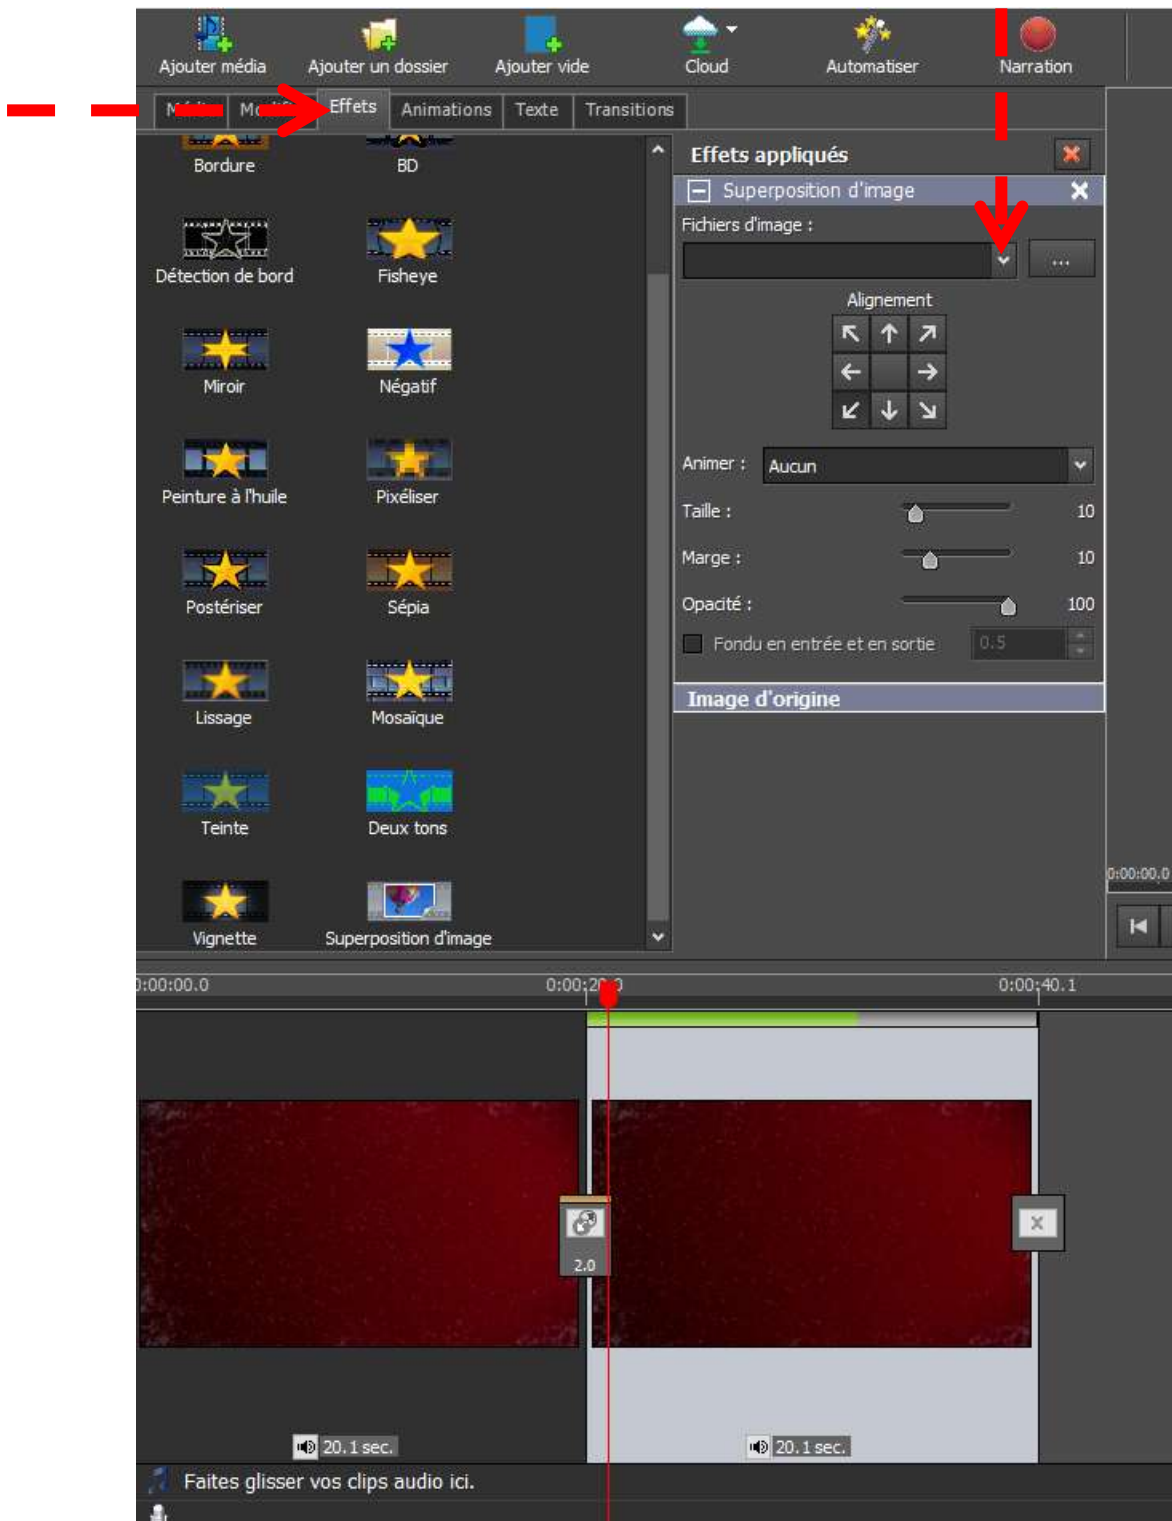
Ajouter média
Ajouter un dossier
Ajouter vide
Cloud
Automatiser
Narration

Média Mo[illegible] Effets Animations Texte Transitions

Bordure
BD
Détection de bord
Fisheye
Miroir
Négatif
Peinture à l'huile
Pixéliser
Postériser
Sépia
Lissage
Mosaïque
Teinte
Deux tons
Vignette
Superposition d'image

Effets appliqués
Superposition d'image
Fichiers d'image :
...
Alignement
Animer : Aucun
Taille : 10
Marge : 10
Opacité : 100
Fondu en entrée et en sortie 0.5
Image d'origine

0:00:00.0

0:00:00.0
0:00:20.0
0:00:40.1

2.0

20.1 sec.
20.1 sec.

Faites glisser vos clips audio ici.